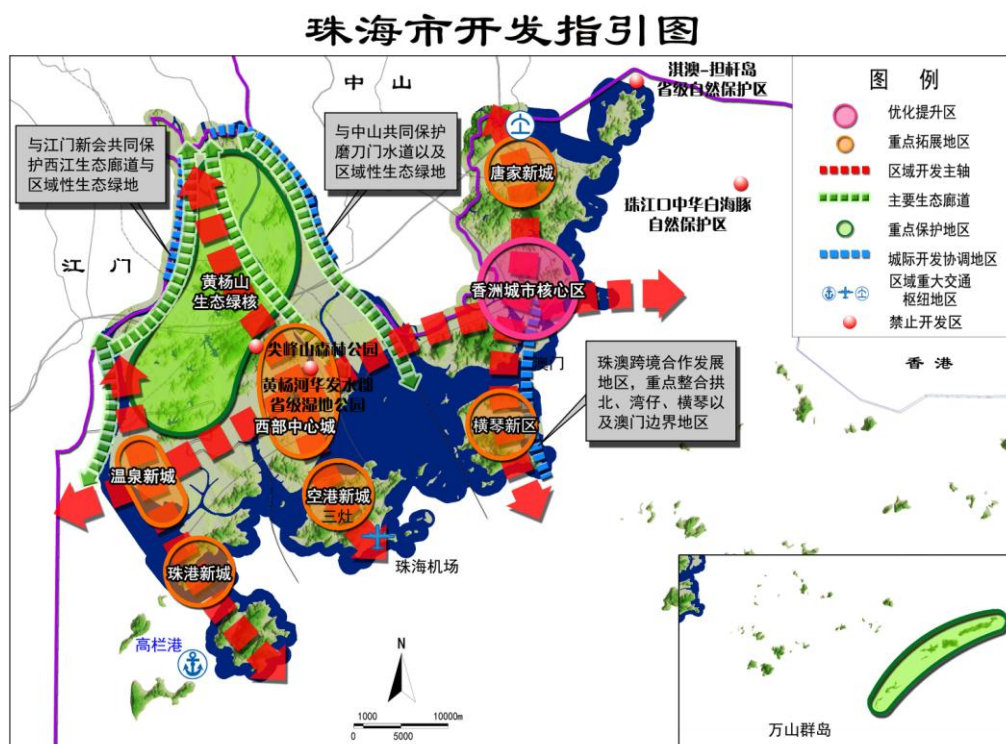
珠海市开发指引图

中 山

淇澳-担杆岛 省级自然保护区

图 例

优化提升区

重点拓展地区

区域开发主轴

主要生态廊道

重点保护地区

城际开发协调地区

区域重大交通枢纽地区

禁止开发区

与江门新会共同保护西江生态廊道与区域性生态绿地

与中山共同保护磨刀门水道以及区域性生态绿地

唐家新城

珠江口中华白海豚自然保护区

江 门

黄杨山生态绿核

香洲城市核心区

尖峰山森林公园

黄杨河华发水郡省级湿地公园

澳门

香 港

西部中心城

珠澳跨境合作发展地区，重点整合拱北、湾仔、横琴以及澳门边界地区

横琴新区

温泉新城

空港新城

三灶

珠海机场

珠港新城

高栏港

N

1000 10000m

0 5000

万山群岛